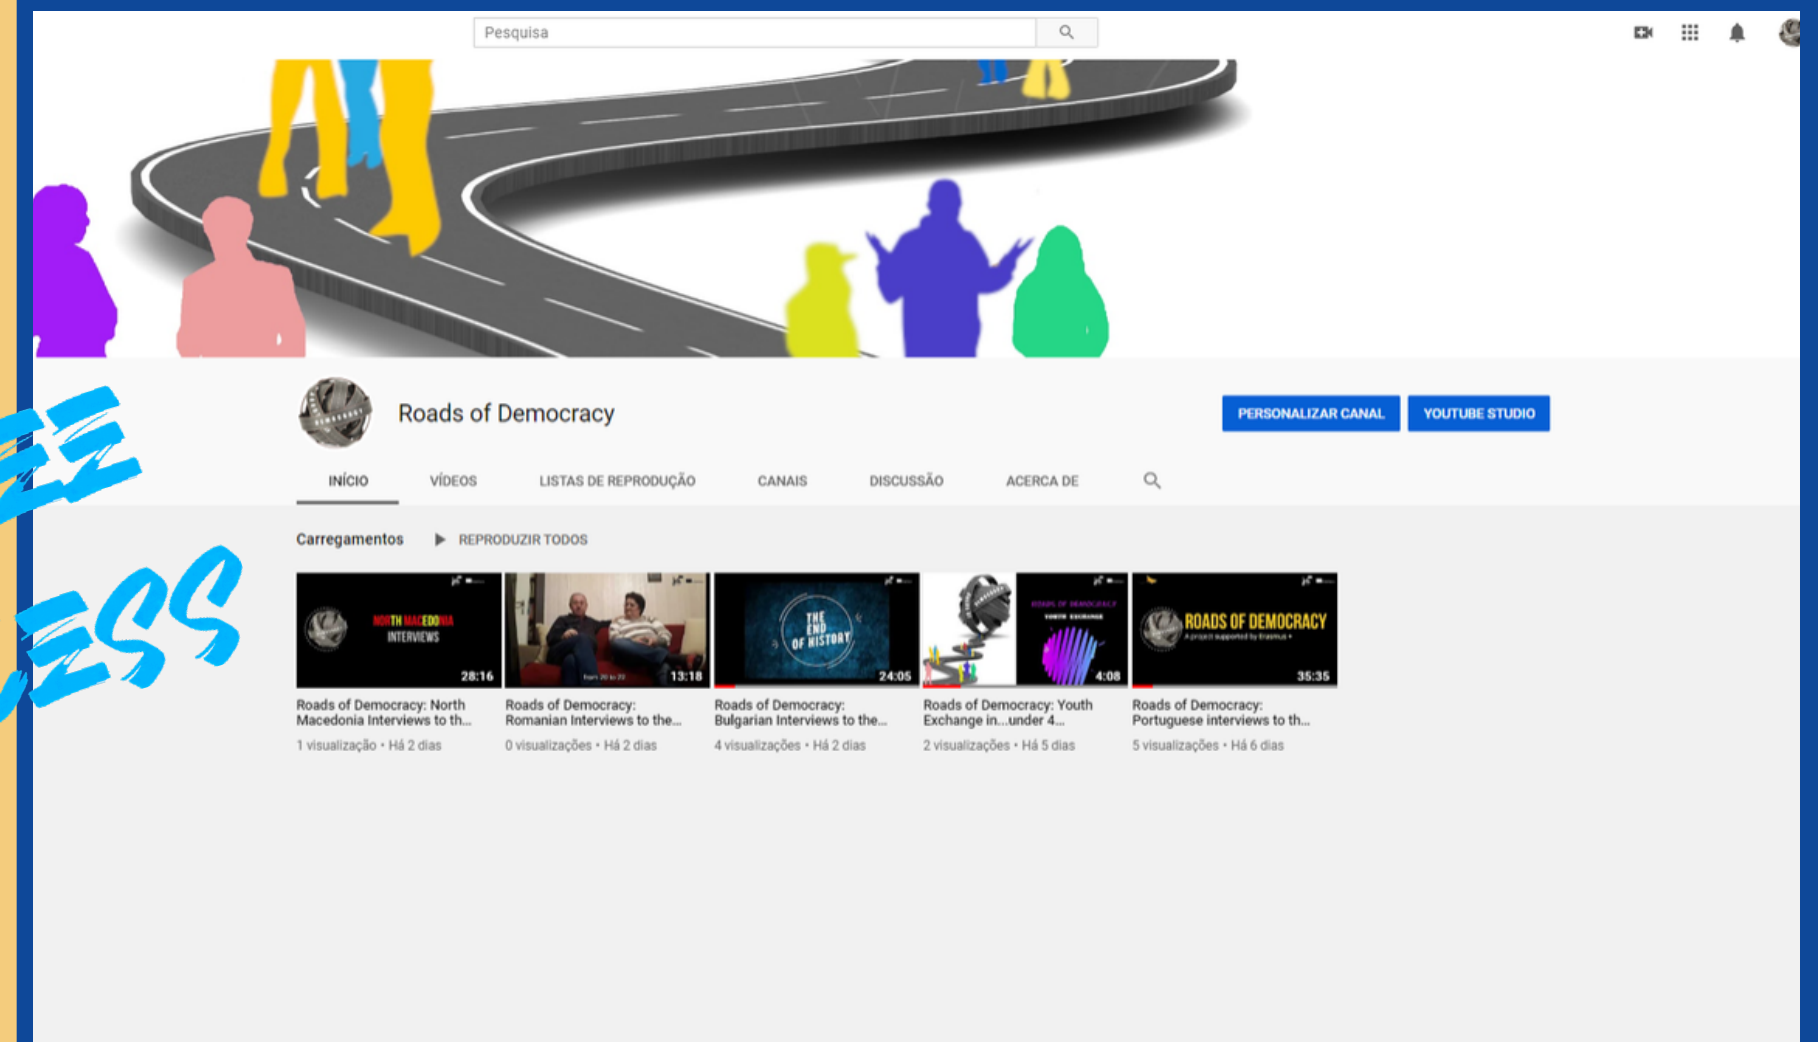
Pesquisa

Roads of Democracy

PERSONALIZAR CANAL YOUTUBE STUDIO

INÍCIO VÍDEOS LISTAS DE REPRODUÇÃO CANAIS DISCUSSÃO ACERCA DE

Carregamentos REPRODUZIR TODOS

NORTH MACEDONIA INTERVIEWS
28:16
Roads of Democracy: North Macedonia Interviews to th...
1 visualização • Há 2 dias

13:18
Roads of Democracy: Romanian Interviews to the...
0 visualizações • Há 2 dias

THE END OF HISTORY
24:05
Roads of Democracy: Bulgarian Interviews to the...
4 visualizações • Há 2 dias

ROADS OF DEMOCRACY
YOUTH EXCHANGE
4:08
Roads of Democracy: Youth Exchange in...under 4...
2 visualizações • Há 5 dias

ROADS OF DEMOCRACY
A project supported by Erasmus+
35:35
Roads of Democracy: Portuguese interviews to th...
5 visualizações • Há 6 dias

EE
ESS